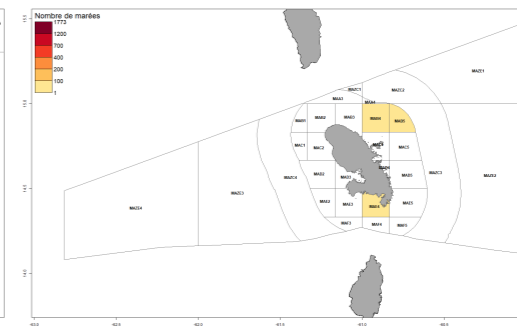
Nombre de marées
1773
1200
700
400
200
100
1

MAZE1
MAZC2
MAC1
MAA1
MAA4
MAB0
MAB5
MAB1
MAB2
MAB3
MAC2
MAC3
MAZC1
MAZC3
MAZC4
MAZD1
MAZD2
MAZD4
MAD2
MAD3
MAE1
MAE2
MAE3
MAE4
MAE5
MAF1
MAF4
MAF5
MAD1
MAD4
MAD5
MAZD3
MAC5
MAC4

15.0
14.5
14.0
13.5
-62.5
-62.0
-61.5
-61.0
-60.5